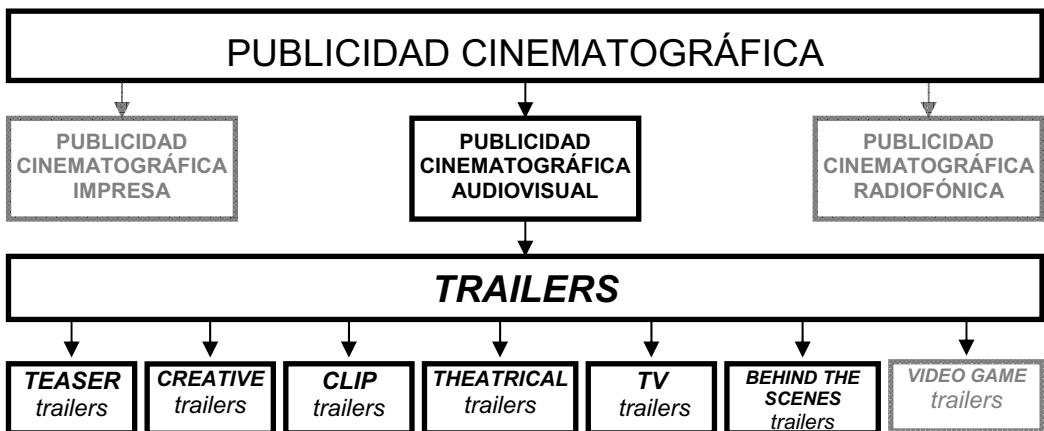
PUBLICIDAD CINEMATOGRÁFICA

PUBLICIDAD CINEMATOGRÁFICA IMPRESA

PUBLICIDAD CINEMATOGRÁFICA AUDIOVISUAL

PUBLICIDAD CINEMATOGRÁFICA RADIOFÓNICA

TRAILERS

TEASER trailers

CREATIVE trailers

CLIP trailers

THEATRICAL trailers

TV trailers

BEHIND THE SCENES trailers

VIDEO GAME trailers